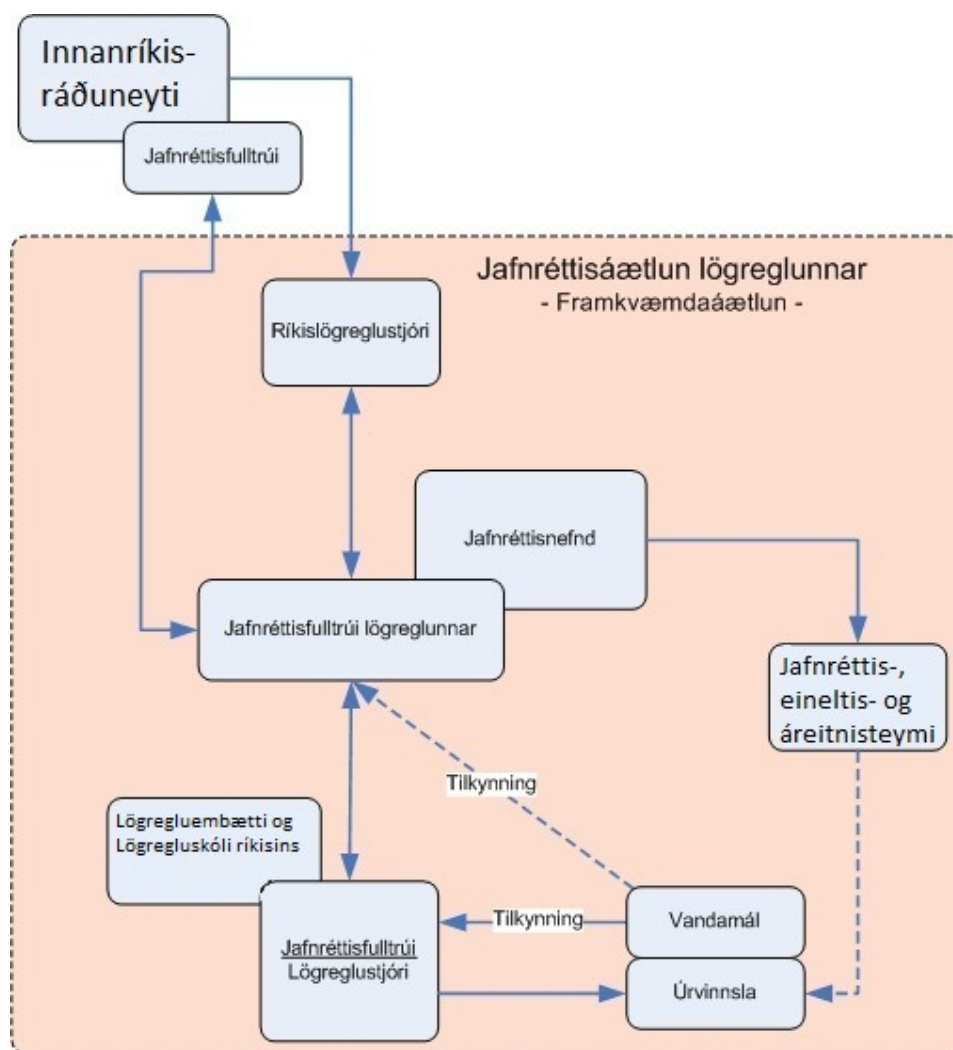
Innanríkisráðuneyti

Jafnréttisfulltrúi

Jafnréttisáætlun lögreglunnar
- Framkvæmdaáætlun -

Ríkislögreglustjóri

Jafnréttisnefnd

Jafnréttisfulltrúi lögreglunnar

Jafnréttis-, eineltis- og áreitnisteymi

Tilkynning

Lögregluembætti og Lögregluskóli ríkisins

Jafnréttisfulltrúi
Lögreglustjóri

Tilkynning

Vandamál

Úrvinnsla